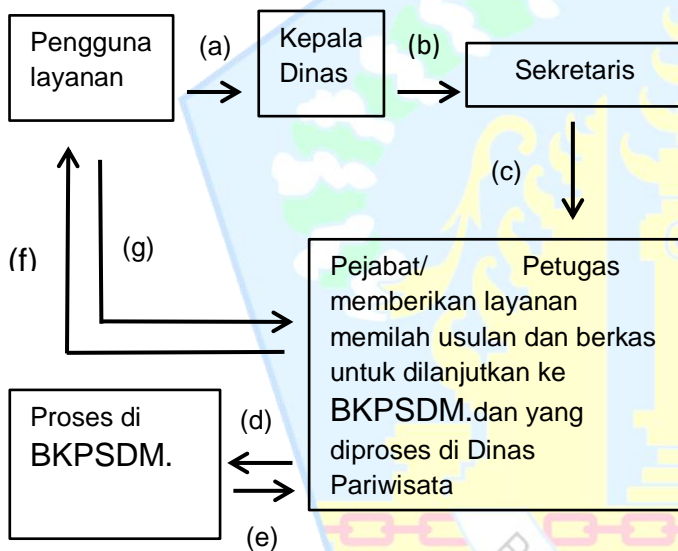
Pengguna layanan

(a)

Kepala Dinas

(b)

Sekretaris

(c)

(f)

(g)

Pejabat/ Petugas memberikan layanan memilah usulan dan berkas untuk dilanjutkan ke BKPSDM.dan yang diproses di Dinas Pariwisata

Proses di BKPSDM.

(d)

(e)